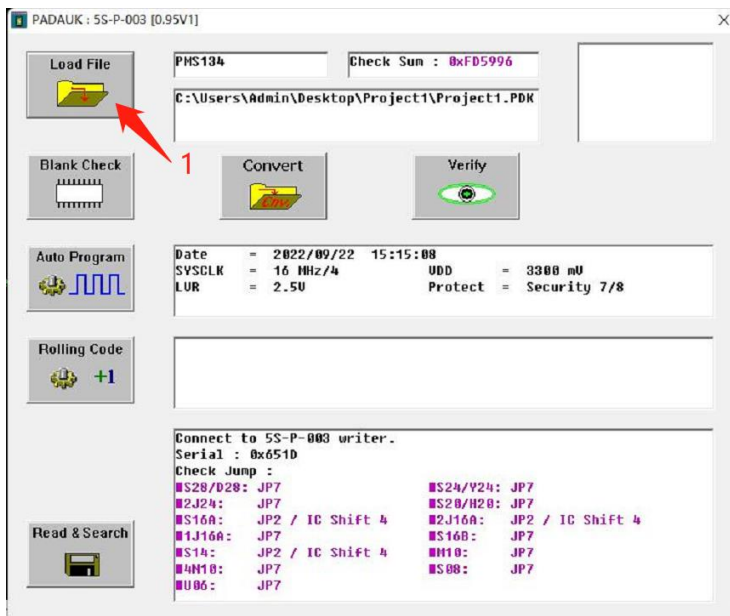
PADAUK : 5S-P-003 [0.95V1]

Load File

PMS134

Check Sum : 0xFD5996

C:\Users\Admin\Desktop\Project1\Project1.PDK

1

Blank Check

Convert

Verify

Auto Program

Date = 2022/09/22 15:15:08
SYSCLK = 16 MHz/4 VDD = 3300 mV
LVR = 2.5V Protect = Security 7/8

Rolling Code

+1

Connect to 5S-P-003 writer.
Serial : 0x651D
Check Jump :

| | | | |
|---|---|---|---|
| S28/D28: | JP7 | S24/Y24: | JP7 |
| 2J24: | JP7 | S20/H20: | JP7 |
| S16A: | JP2 / IC Shift 4 | 2J16A: | JP2 / IC Shift 4 |
| 1J16A: | JP7 | S16B: | JP7 |
| S14: | JP2 / IC Shift 4 | M10: | JP7 |
| 4N10: | JP7 | S08: | JP7 |
| U06: | JP7 | | |

Read & Search